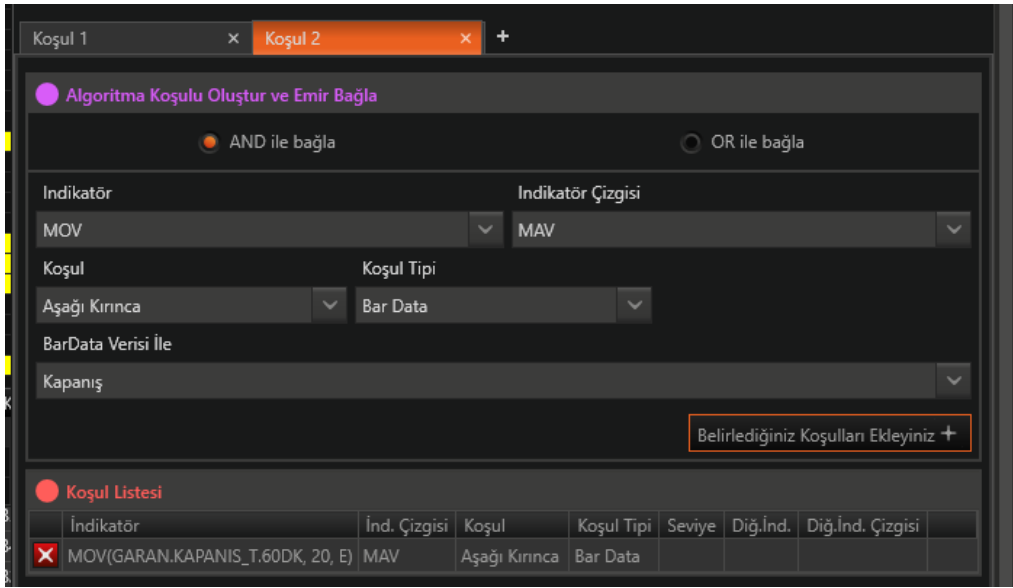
Koşul 1 × Koşul 2 × +

Algoritma Koşulu Oluştur ve Emir Bağla

AND ile bağla

OR ile bağla

Indikatör

MOV

Indikatör Çizgisi

MAV

Koşul

Aşağı Kırınca

Koşul Tipi

Bar Data

BarData Verisi İle

Kapanış

Belirlediğiniz Koşulları Ekleyiniz +

Koşul Listesi

| | İndikatör | İnd. Çizgisi | Koşul | Koşul Tipi | Seviye | Diğ.İnd. | Diğ.İnd. Çizgisi |
|---|---|---|---|---|---|---|---|
| × | MOV(GARAN.KAPANIS_T.60DK, 20, E) | MAV | Aşağı Kırınca | Bar Data | | | |